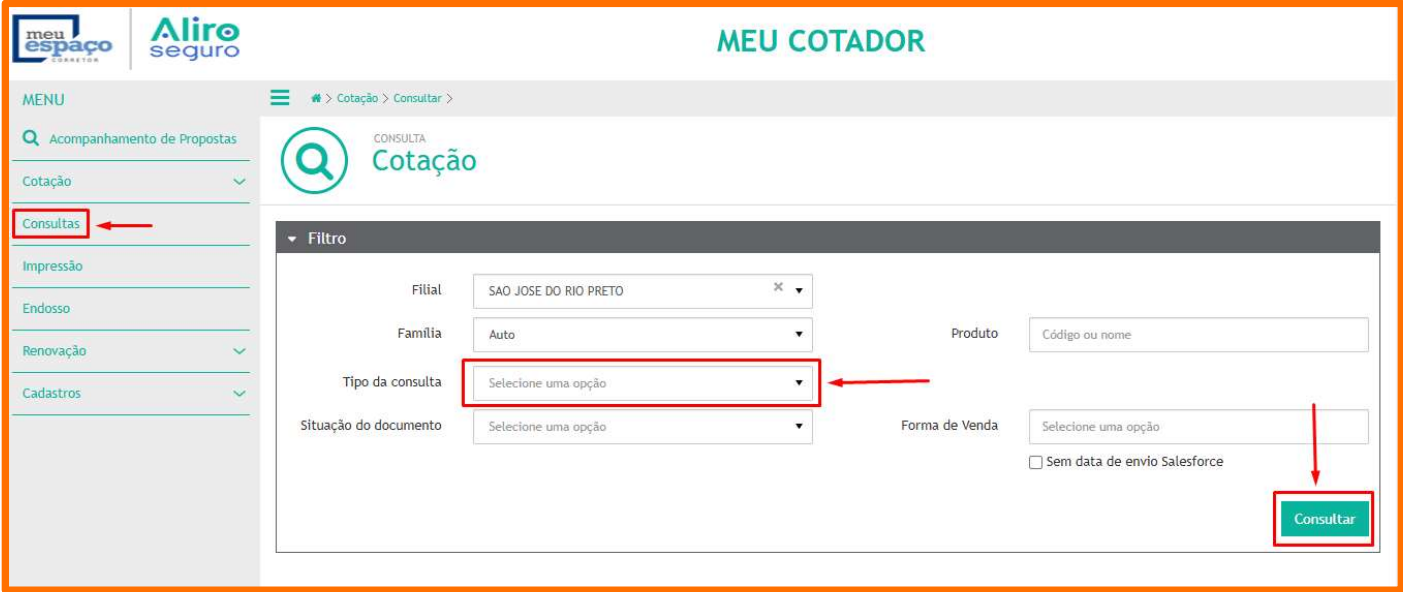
meu espaço CORRETOR

Aliro seguro

MEU COTADOR

MENU

Acompanhamento de Propostas

Cotação

Consultas

Impressão

Endosso

Renovação

Cadastros

> Cotação > Consultar >

CONSULTA

Cotação

Filtro

Filial SAO JOSE DO RIO PRETO

Família Auto

Produto Código ou nome

Tipo da consulta Selecione uma opção

Situação do documento Selecione uma opção

Forma de Venda Selecione uma opção

Sem data de envio Salesforce

Consultar